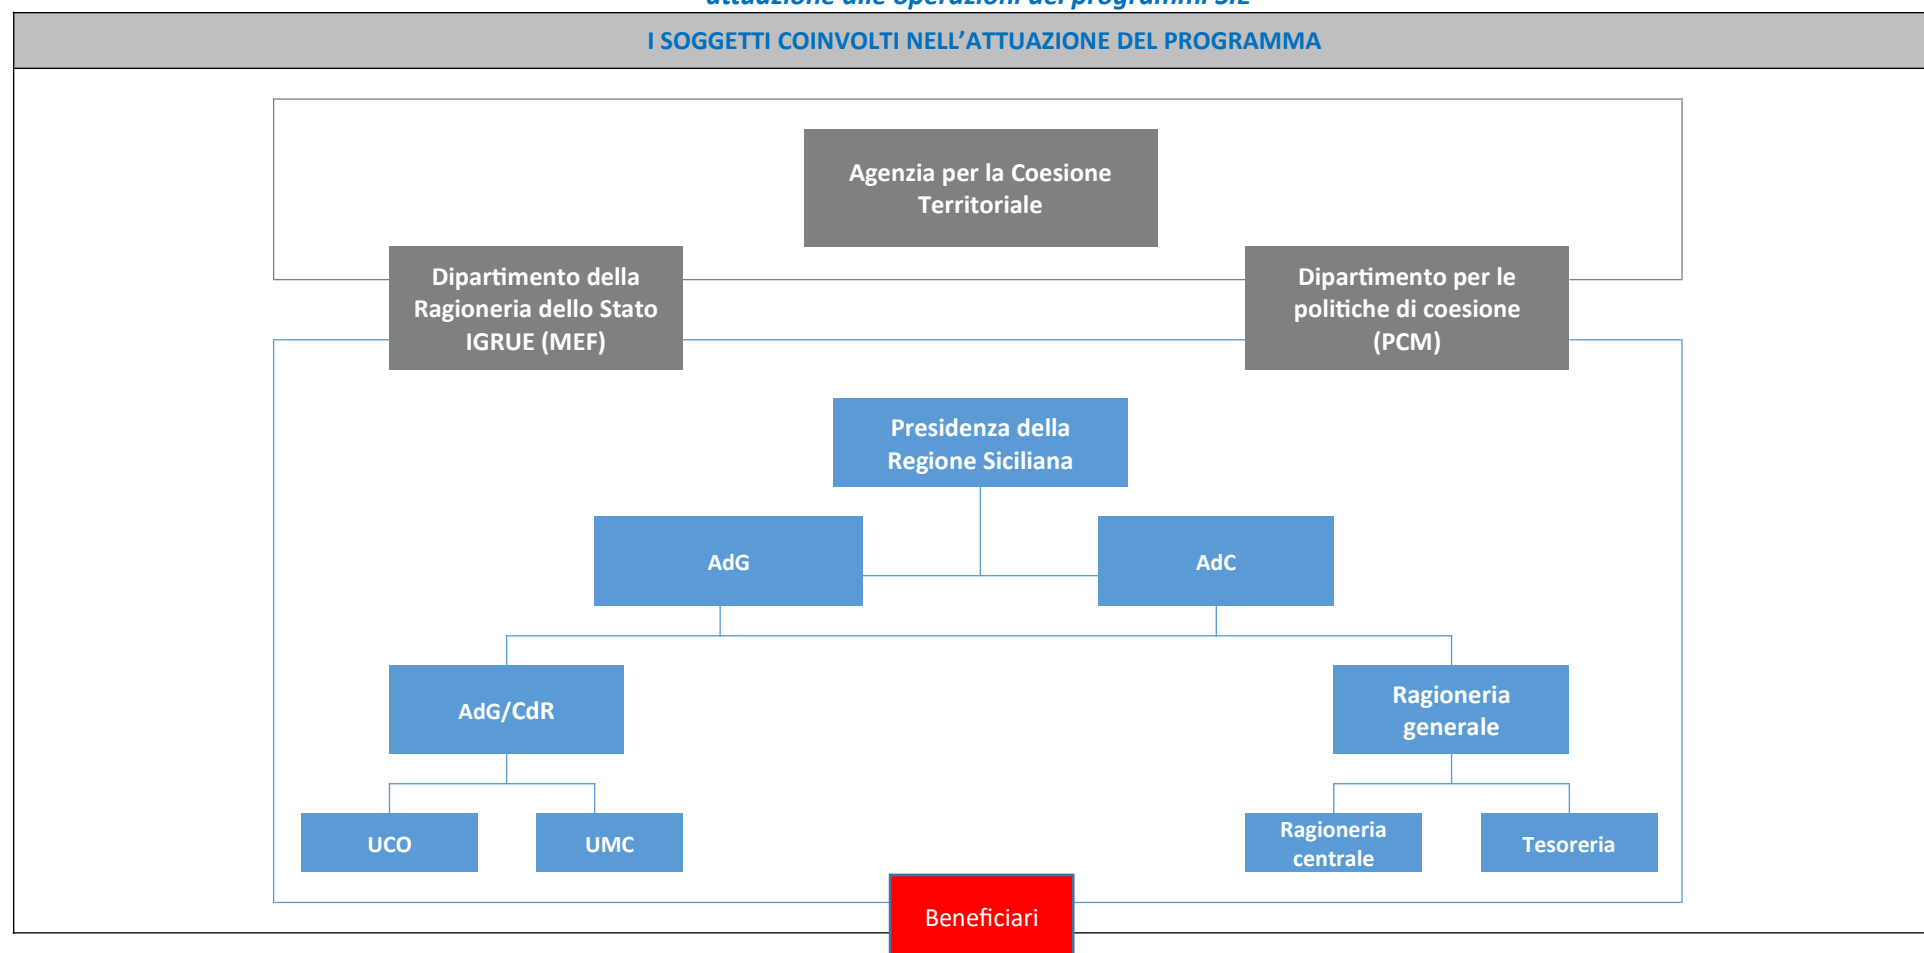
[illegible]

I SOGGETTI COINVOLTI NELL'ATTUAZIONE DEL PROGRAMMA

Agenzia per la Coesione Territoriale

Dipartimento della Ragioneria dello Stato IGRUE (MEF)

Dipartimento per le politiche di coesione (PCM)

Presidenza della Regione Siciliana

AdG

AdC

AdG/CdR

Ragioneria generale

UCO

UMC

Ragioneria centrale

Tesoreria

Beneficiari